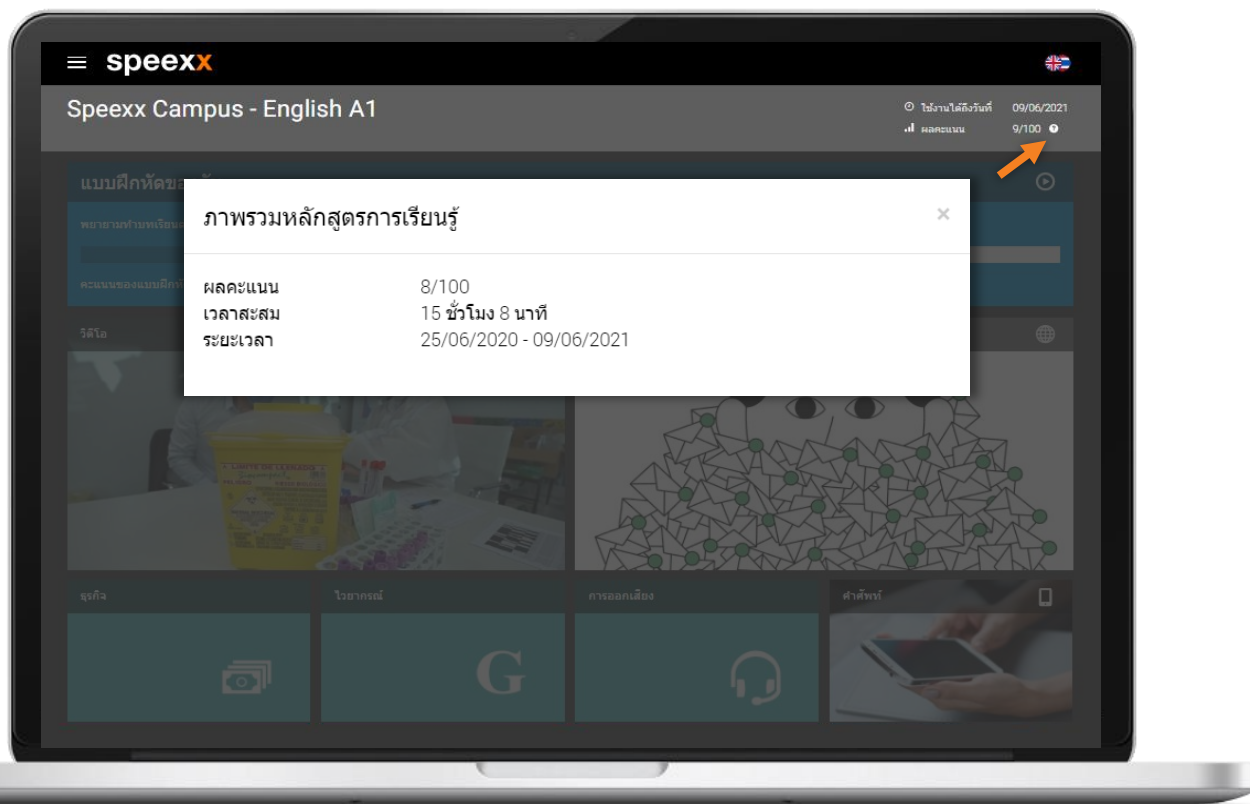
speexx

Speexx Campus - English A1

ใช้งานได้ถึงวันที่ 09/06/2021
ผลคะแนน 9/100

แบบฝึกหัดขอ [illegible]

พยายามทำบทเรียน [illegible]

คะแนนของแบบฝึกหั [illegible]

ภาพรวมหลักสูตรการเรียนรู้

×

ผลคะแนน 8/100
เวลาสะสม 15 ชั่วโมง 8 นาที
ระยะเวลา 25/06/2020 - 09/06/2021

วิดีโอ

ธุรกิจ

ไวยากรณ์

การออกเสียง

คำศัพท์